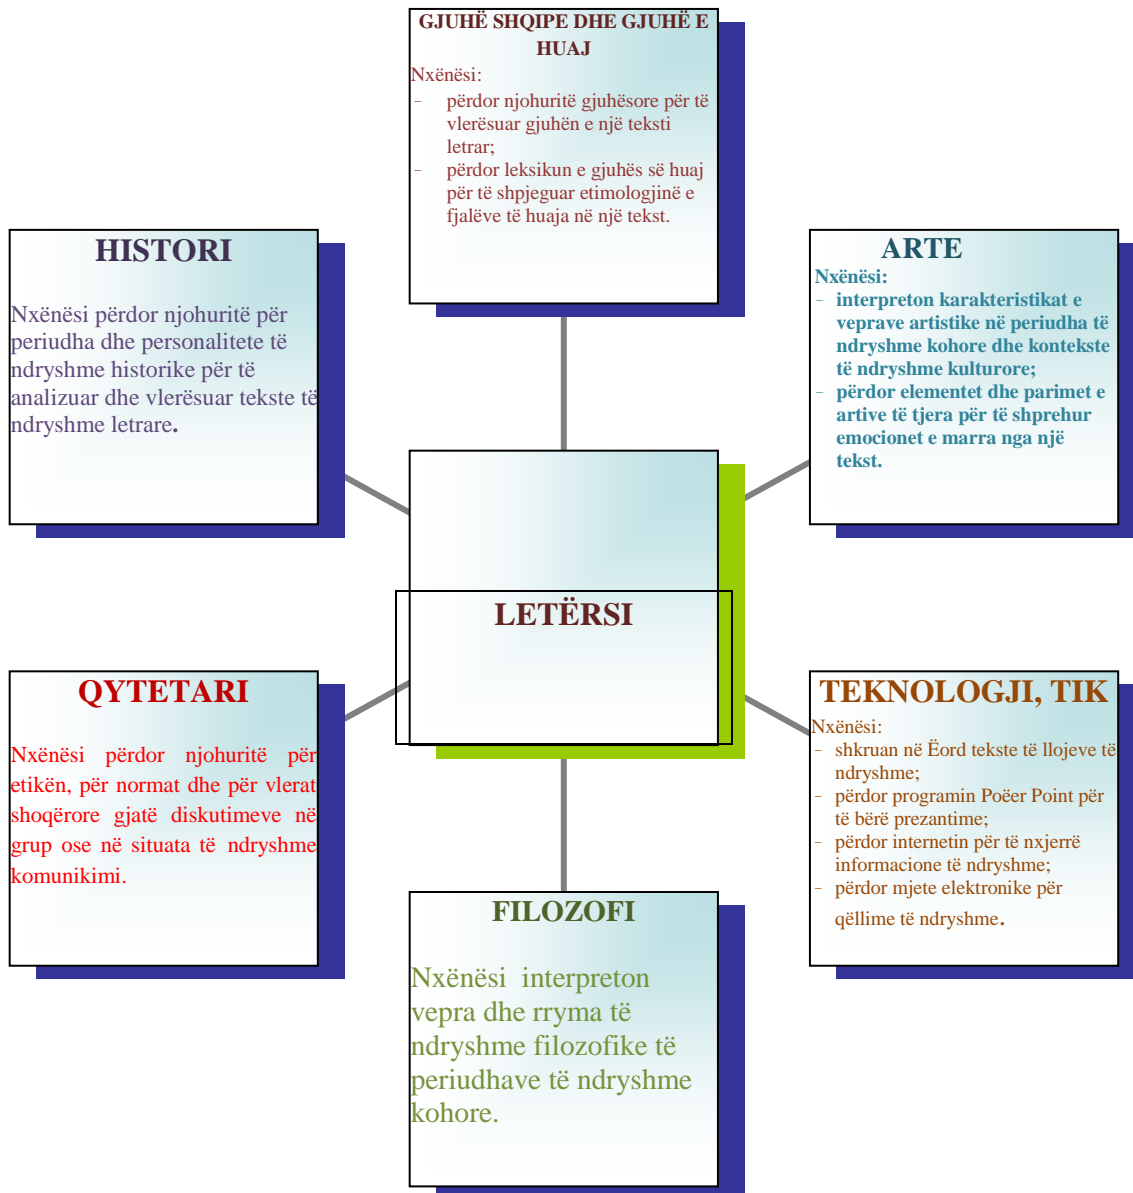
GJUHË SHQIPE DHE GJUHË E HUAJ

Nxënësi:
- përdor njohuritë gjuhësore për të vlerësuar gjuhën e një teksti letrar;
- përdor leksikun e gjuhës së huaj për të shpjeguar etimologjinë e fjalëve të huaja në një tekst.

HISTORI

Nxënësi përdor njohuritë për periudha dhe personalitete të ndryshme historike për të analizuar dhe vlerësuar tekste të ndryshme letrare.

ARTE

Nxënësi:
- interpreton karakteristikat e veprave artistike në periudha të ndryshme kohore dhe kontekste të ndryshme kulturore;
- përdor elementet dhe parimet e artive të tjera për të shprehur emocionet e marra nga një tekst.

LETËRSI

QYTETARI

Nxënësi përdor njohuritë për etikën, për normat dhe për vlerat shoqërore gjatë diskutimeve në grup ose në situata të ndryshme komunikimi.

TEKNOLOGJI, TIK

Nxënësi:
- shkruan në Ëord tekste të llojeve të ndryshme;
- përdor programin Poëer Point për të bërë prezantime;
- përdor internetin për të nxjerrë informacione të ndryshme;
- përdor mjete elektronike për qëllime të ndryshme.

FILOZOFI

Nxënësi interpreton vepra dhe rryma të ndryshme filozofike të periudhave të ndryshme kohore.